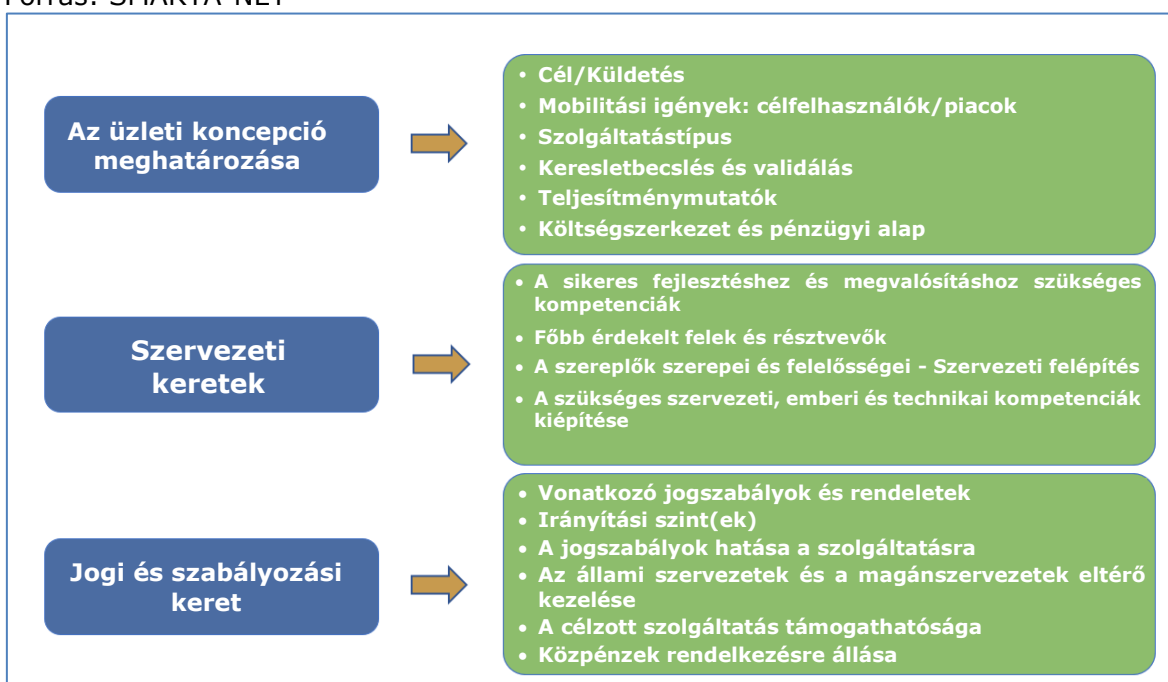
Forrás: SMARTA-NET

Az üzleti koncepció meghatározása

• Cél/Küldetés
• Mobilitási igények: célfelhasználók/piacok
• Szolgáltatástípus
• Keresletbecslés és validálás
• Teljesítménymutatók
• Költségszerkezet és pénzügyi alap

Szervezeti keretek

• A sikeres fejlesztéshez és megvalósításhoz szükséges kompetenciák
• Főbb érdekelt felek és résztvevők
• A szereplők szerepei és felelősségei - Szervezeti felépítés
• A szükséges szervezeti, emberi és technikai kompetenciák kiépítése

Jogi és szabályozási keret

• Vonatkozó jogszabályok és rendeletek
• Irányítási szint(ek)
• A jogszabályok hatása a szolgáltatásra
• Az állami szervezetek és a magánszervezetek eltérő kezelése
• A célzott szolgáltatás támogathatósága
• Közpénzek rendelkezésre állása